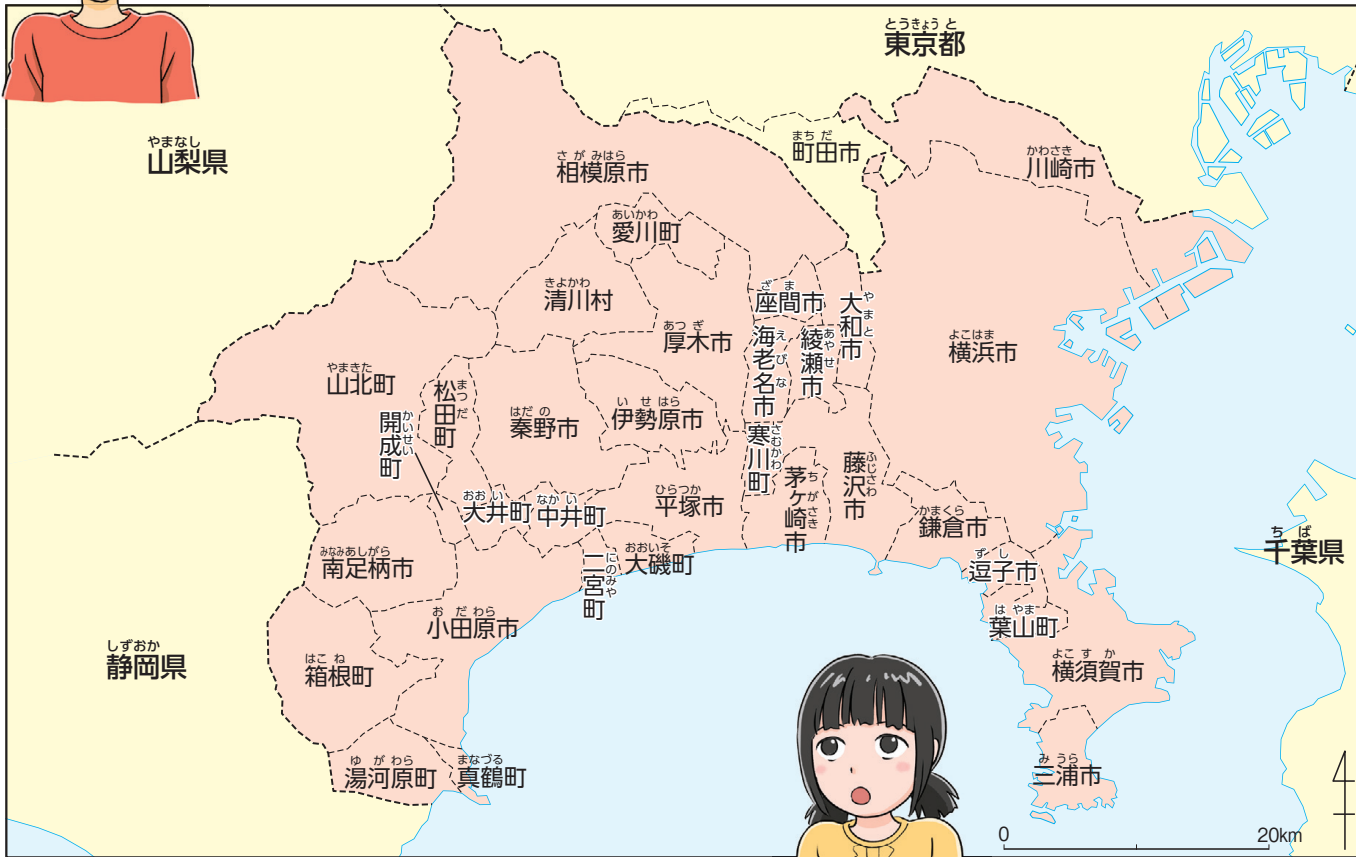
とうきょうと
東京都

やまなし
山梨県

さがみはら
相模原市

まちだ
町田市

かわさき
川崎市

あいかわ
愛川町

きよかわ
清川村

ざま
座間市

やまと
大和市

あつぎ
厚木市

えびな
海老名市

あやせ
綾瀬市

よこはま
横浜市

やまきた
山北町

まつだ
松田町

かいせい
開成町

はだの
秦野市

いせはら
伊勢原市

さむかわ
寒川町

ちがさき
茅ケ崎市

ふじさわ
藤沢市

おおい
大井町

なかい
中井町

ひらつか
平塚市

かまくら
鎌倉市

ちば
千葉県

みなみあしがら
南足柄市

にのみや
二宮町

おおいそ
大磯町

ずし
逗子市

おだわら
小田原市

はやま
葉山町

しずおか
静岡県

はこね
箱根町

よこすか
横須賀市

ゆがわら
湯河原町

まなづる
真鶴町

みうら
三浦市

0
20km